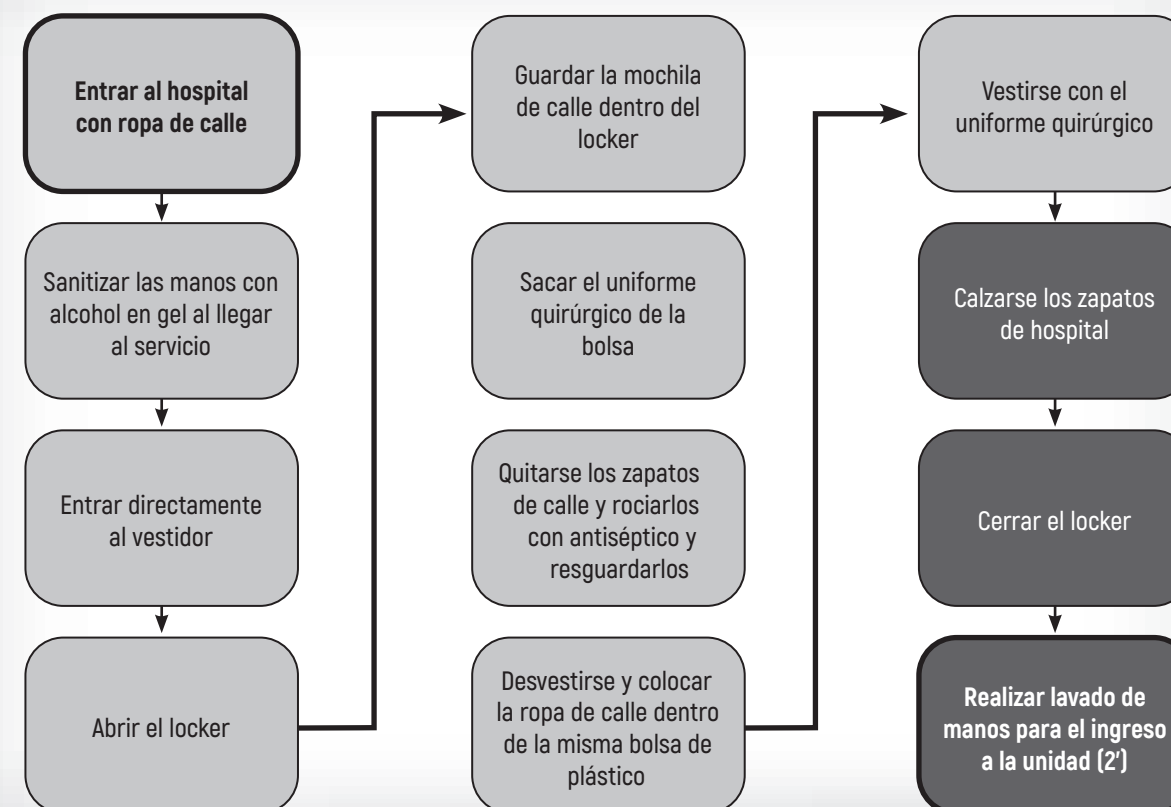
Entrar al hospital con ropa de calle

Sanitizar las manos con alcohol en gel al llegar al servicio

Entrar directamente al vestidor

Abrir el locker

Guardar la mochila de calle dentro del locker

Sacar el uniforme quirúrgico de la bolsa

Quitarse los zapatos de calle y rociarlos con antiséptico y resguardarlos

Desvestirse y colocar la ropa de calle dentro de la misma bolsa de plástico

Vestirse con el uniforme quirúrgico

Calzarse los zapatos de hospital

Cerrar el locker

Realizar lavado de manos para el ingreso a la unidad (2')